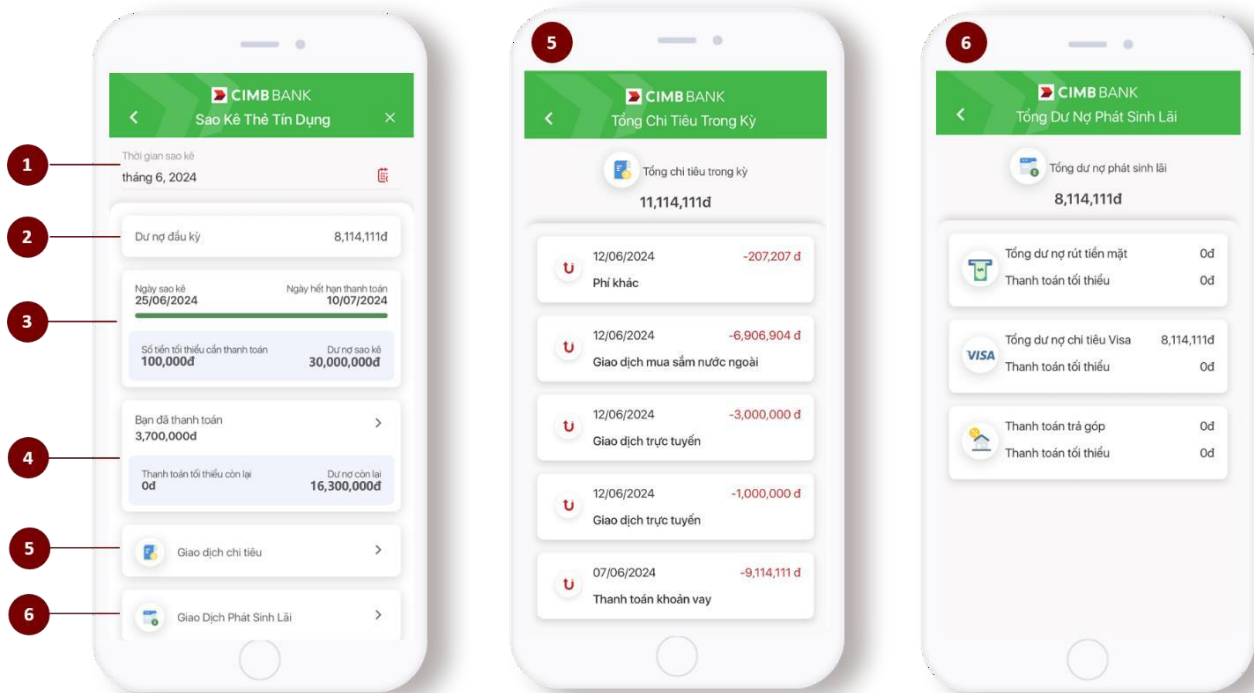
CIMB BANK
Sao Kê Thẻ Tín Dụng

1
Thời gian sao kê
tháng 6, 2024

2
Dư nợ đầu kỳ 8,114,111đ

3
Ngày sao kê
25/06/2024
Ngày hết hạn thanh toán
10/07/2024
Số tiền tối thiểu cần thanh toán
100,000đ
Dư nợ sao kê
30,000,000đ

4
Bạn đã thanh toán
3,700,000đ
Thanh toán tối thiểu còn lại
0đ
Dư nợ còn lại
16,300,000đ

5
Giao dịch chi tiêu

6
Giao Dịch Phát Sinh Lãi

5
CIMB BANK
Tổng Chi Tiêu Trong Kỳ
Tổng chi tiêu trong kỳ
11,114,111đ

12/06/2024 -207,207 đ
Phí khác

12/06/2024 -6,906,904 đ
Giao dịch mua sắm nước ngoài

12/06/2024 -3,000,000 đ
Giao dịch trực tuyến

12/06/2024 -1,000,000 đ
Giao dịch trực tuyến

07/06/2024 -9,114,111 đ
Thanh toán khoản vay

6
CIMB BANK
Tổng Dư Nợ Phát Sinh Lãi
Tổng dư nợ phát sinh lãi
8,114,111đ

Tổng dư nợ rút tiền mặt 0đ
Thanh toán tối thiểu 0đ

VISA
Tổng dư nợ chi tiêu Visa 8,114,111đ
Thanh toán tối thiểu 0đ

Thanh toán trả góp 0đ
Thanh toán tối thiểu 0đ